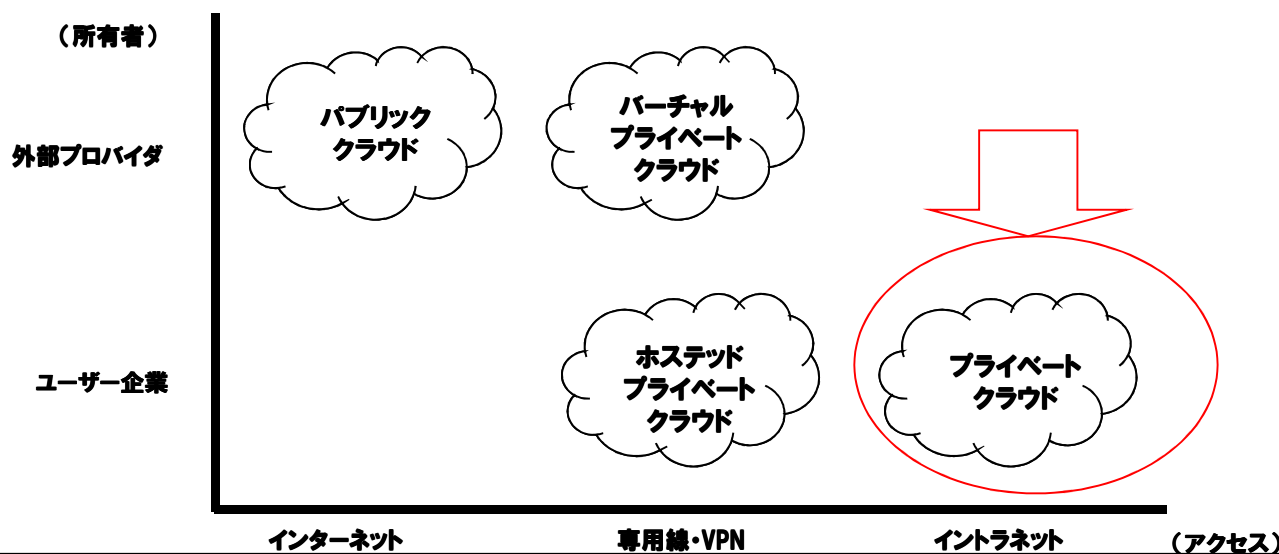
（所有者）

外部プロバイダ

ユーザー企業

パブリック クラウド

バーチャル プライベート クラウド

ホステッド プライベート クラウド

プライベート クラウド

インターネット

専用線・VPN

イントラネット

（アクセス）